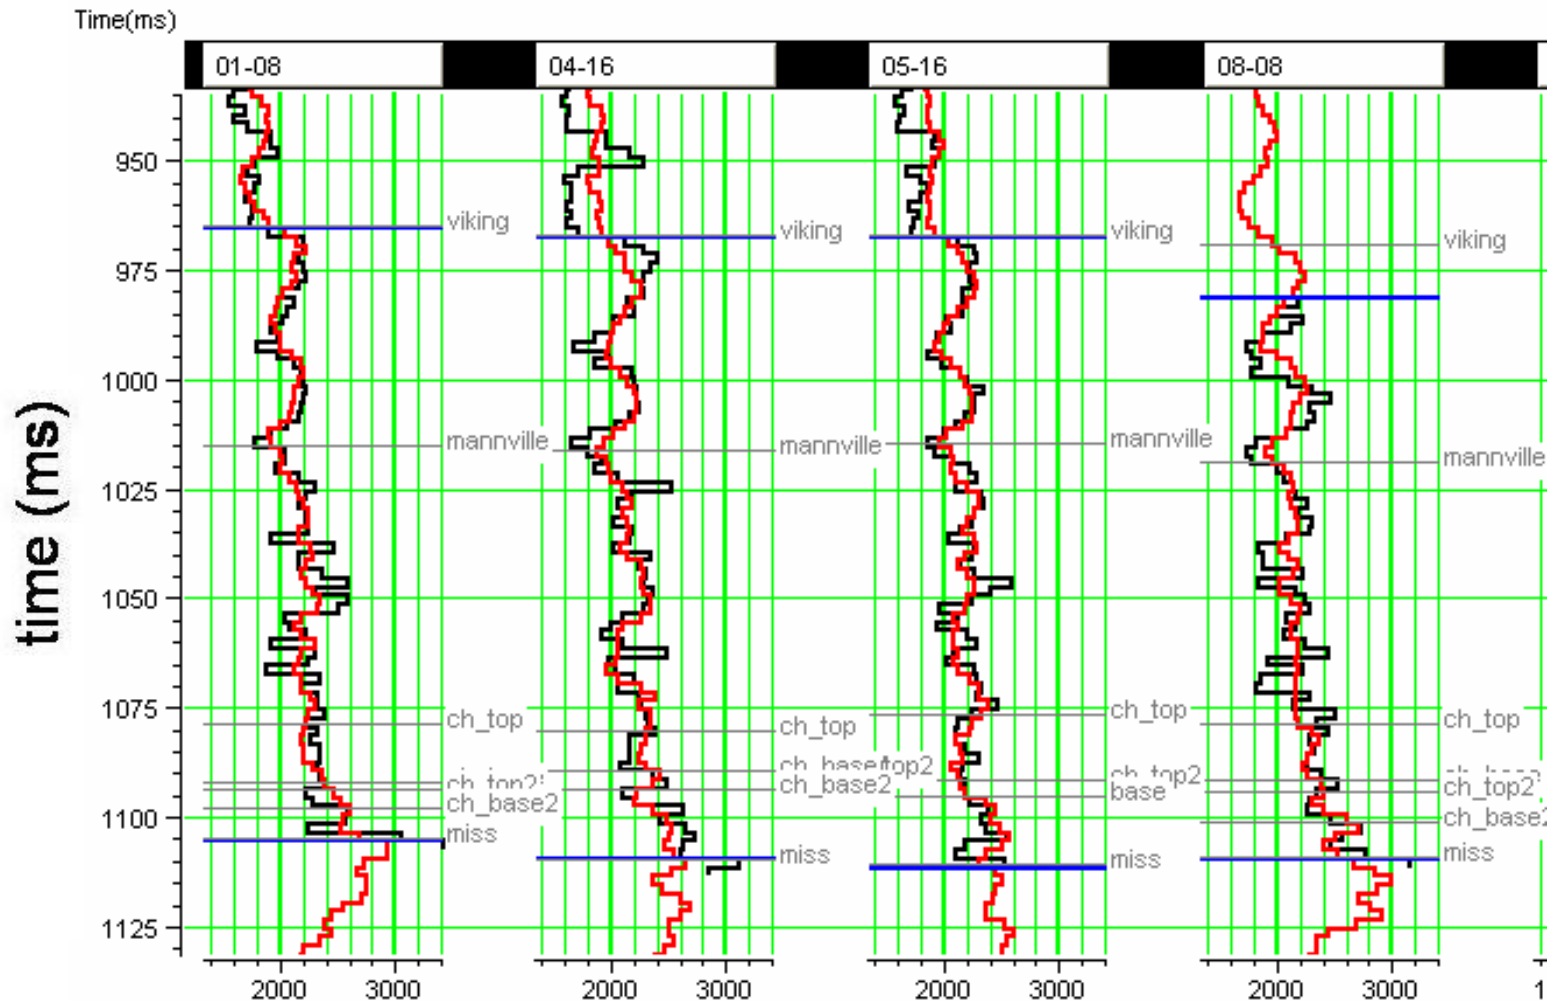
Time(ms)

01-08
04-16
05-16
08-08

time (ms)

950
975
1000
1025
1050
1075
1100
1125

viking
mannville
ch_top
ch_top2
ch_base2
miss

viking
mannville
ch_top
ch_base/top2
ch_base2
miss

viking
mannville
ch_top
ch_top2
base
miss

viking
mannville
ch_top
ch_base
ch_top2
ch_base2
miss

2000 3000
2000 3000
2000 3000
2000 3000
1